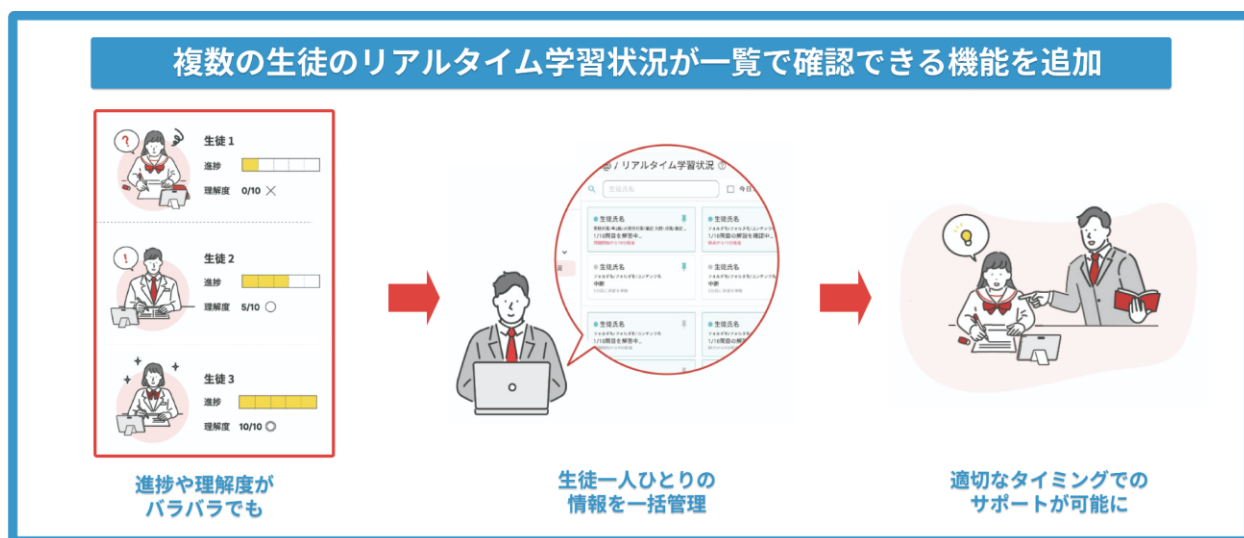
複数の生徒のリアルタイム学習状況が一覧で確認できる機能を追加

?

生徒 1

進捗

理解度 0/10 ×

!

生徒 2

進捗

理解度 5/10 ○

生徒 3

進捗

理解度 10/10 ○

進捗や理解度が
バラバラでも

リアルタイム学習状況

生徒氏名

1/10問目を解答中。

生徒氏名

1/10問目の解答を確認中。

生徒氏名

中断

生徒氏名

中断

生徒氏名

1/10問目を解答中。

生徒氏名

1/10問目の解答中。

生徒一人ひとりの
情報を一括管理

適切なタイミングでの
サポートが可能に